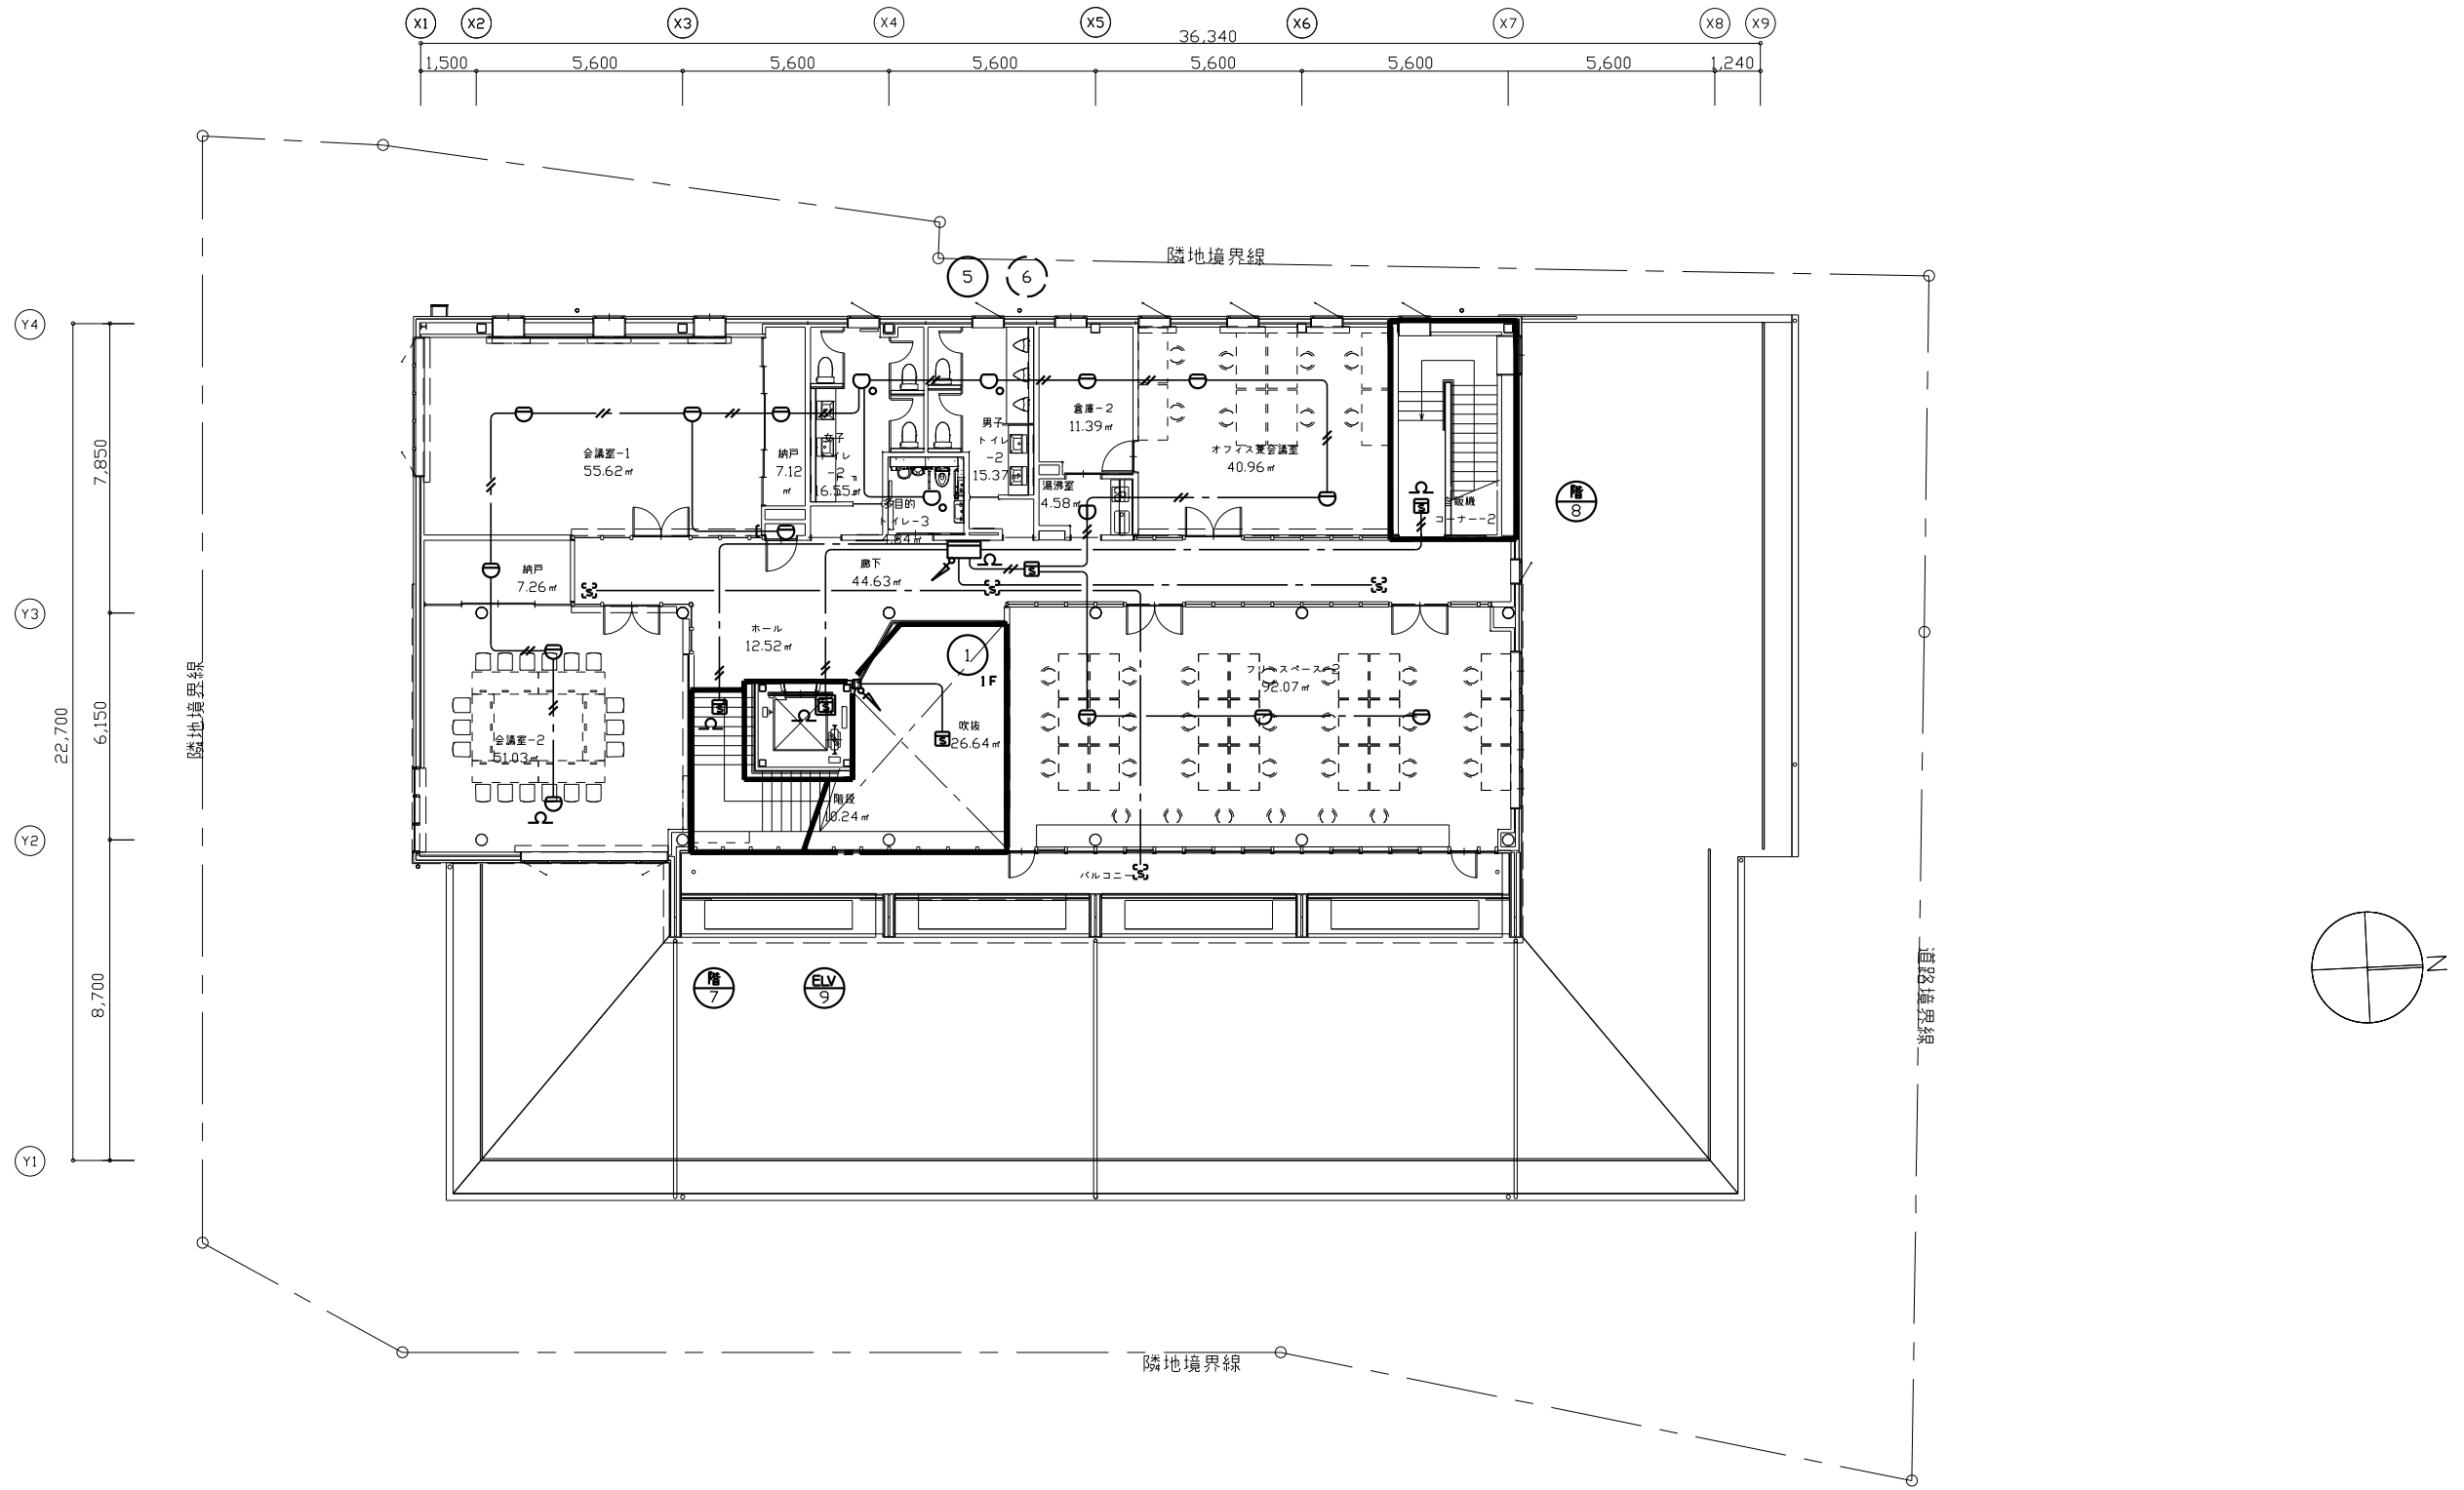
X1 X2 X3 X4 X5 X6 X7 X8 X9
36,340
1,500 5,600 5,600 5,600 5,600 5,600 5,600 1,240

隣地境界線
5 6

Y4
Y3
Y2
Y1
7,850
6,150
8,700
22,700
隣地境界線

会議室-1
55.62㎡

納戸
7.12㎡

女子トイレ-2
16.55㎡

多目的トイレ-3
4.84㎡

男子トイレ-2
15.37㎡

倉庫-2
11.39㎡

湯沸室
4.58㎡

オフィス兼会議室
40.96㎡

自販機コーナー-2

階 8

納戸
7.26㎡

廊下
44.63㎡

ホール
12.52㎡

1
1F

フリースペース-2
92.07㎡

会議室-2
51.03㎡

吹抜
26.64㎡

階段
10.24㎡

バルコニー

階 7
ELV 9

道路境界線

N

隣地境界線